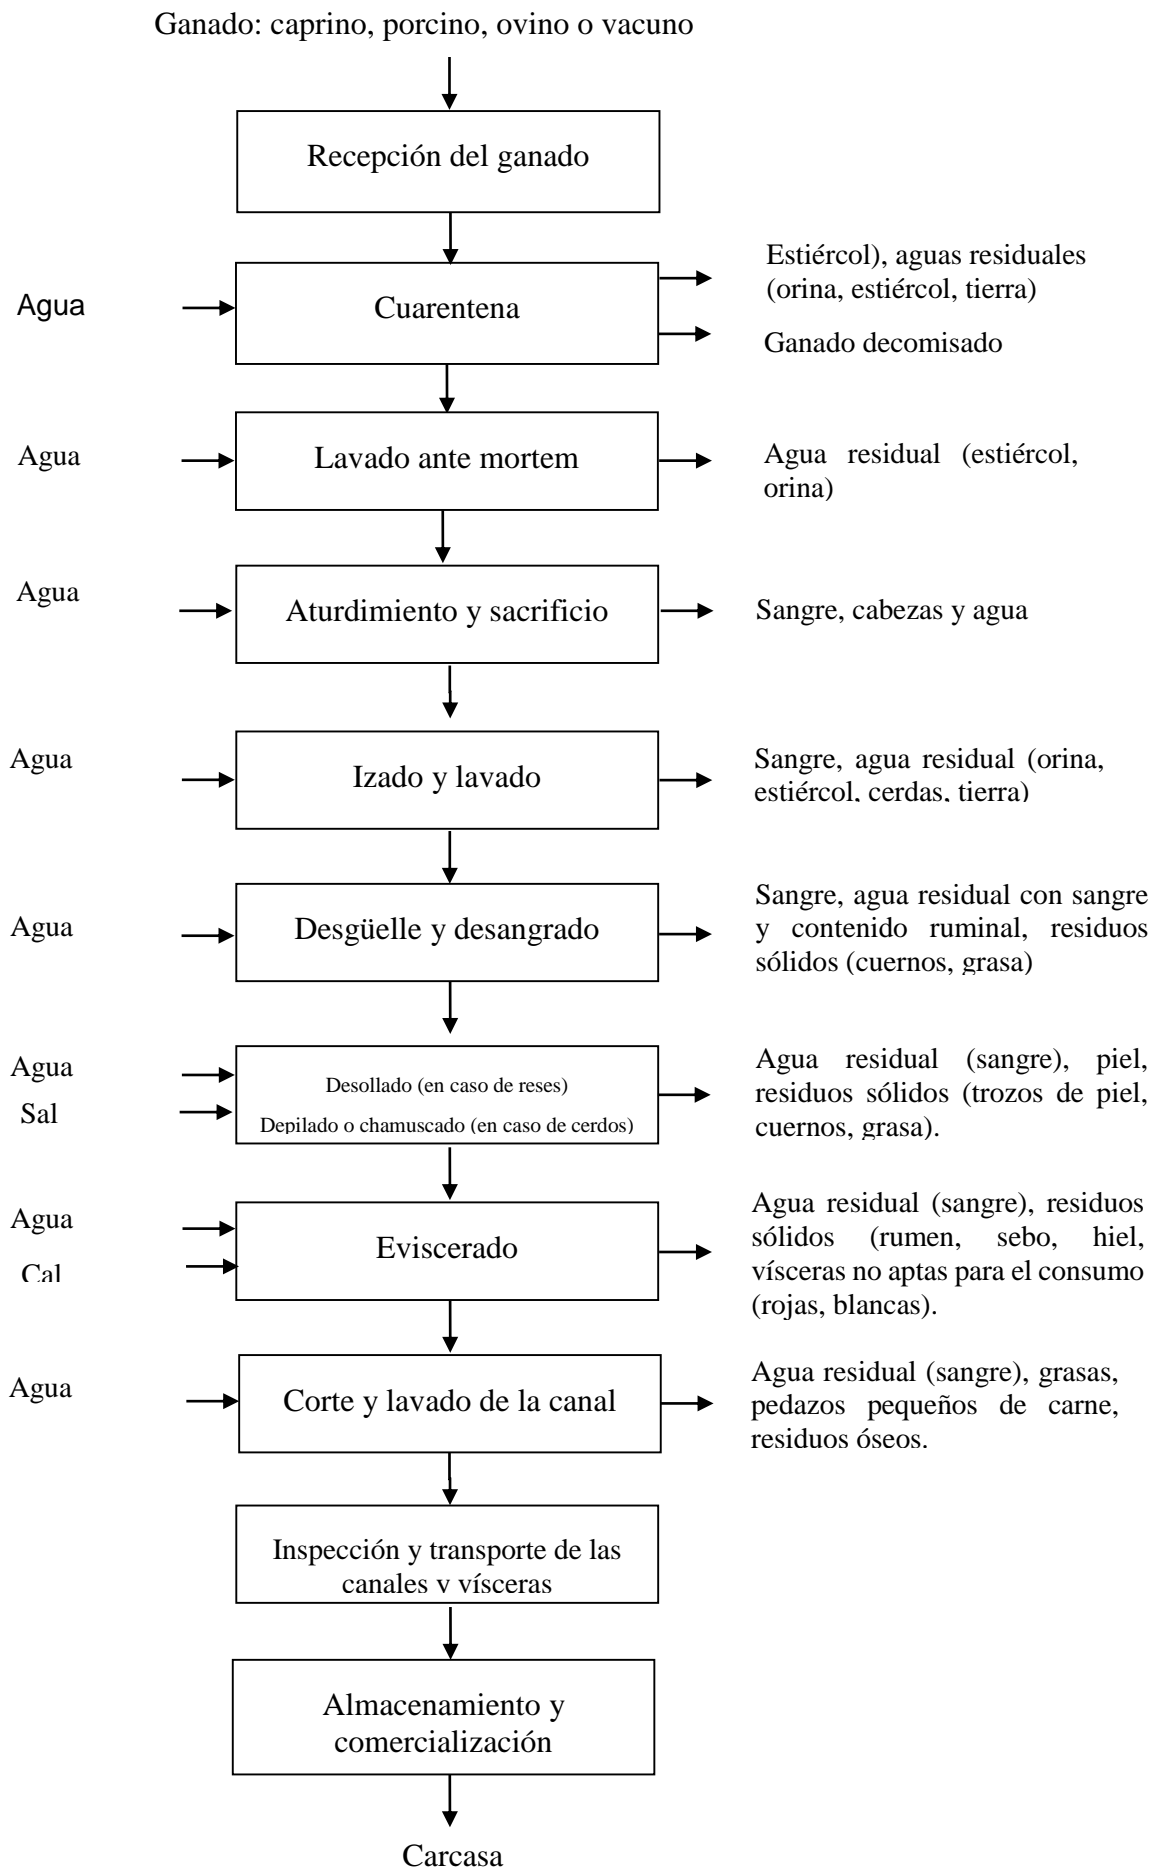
Ganado: caprino, porcino, ovino o vacuno

Recepción del ganado

Agua

Cuarentena

Estiércol), aguas residuales (orina, estiércol, tierra)

Ganado decomisado

Agua

Lavado ante mortem

Agua residual (estiércol, orina)

Agua

Aturdimiento y sacrificio

Sangre, cabezas y agua

Agua

Izado y lavado

Sangre, agua residual (orina, estiércol, cerdas, tierra)

Agua

Desgüelle y desangrado

Sangre, agua residual con sangre y contenido ruminal, residuos sólidos (cuernos, grasa)

Agua

Sal

Desollado (en caso de reses)

Depilado o chamuscado (en caso de cerdos)

Agua residual (sangre), piel, residuos sólidos (trozos de piel, cuernos, grasa).

Agua

Cal

Eviscerado

Agua residual (sangre), residuos sólidos (rumen, sebo, hiel, vísceras no aptas para el consumo (rojas, blancas).

Agua

Corte y lavado de la canal

Agua residual (sangre), grasas, pedazos pequeños de carne, residuos óseos.

Inspección y transporte de las canales v vísceras

Almacenamiento y comercialización

Carcasa